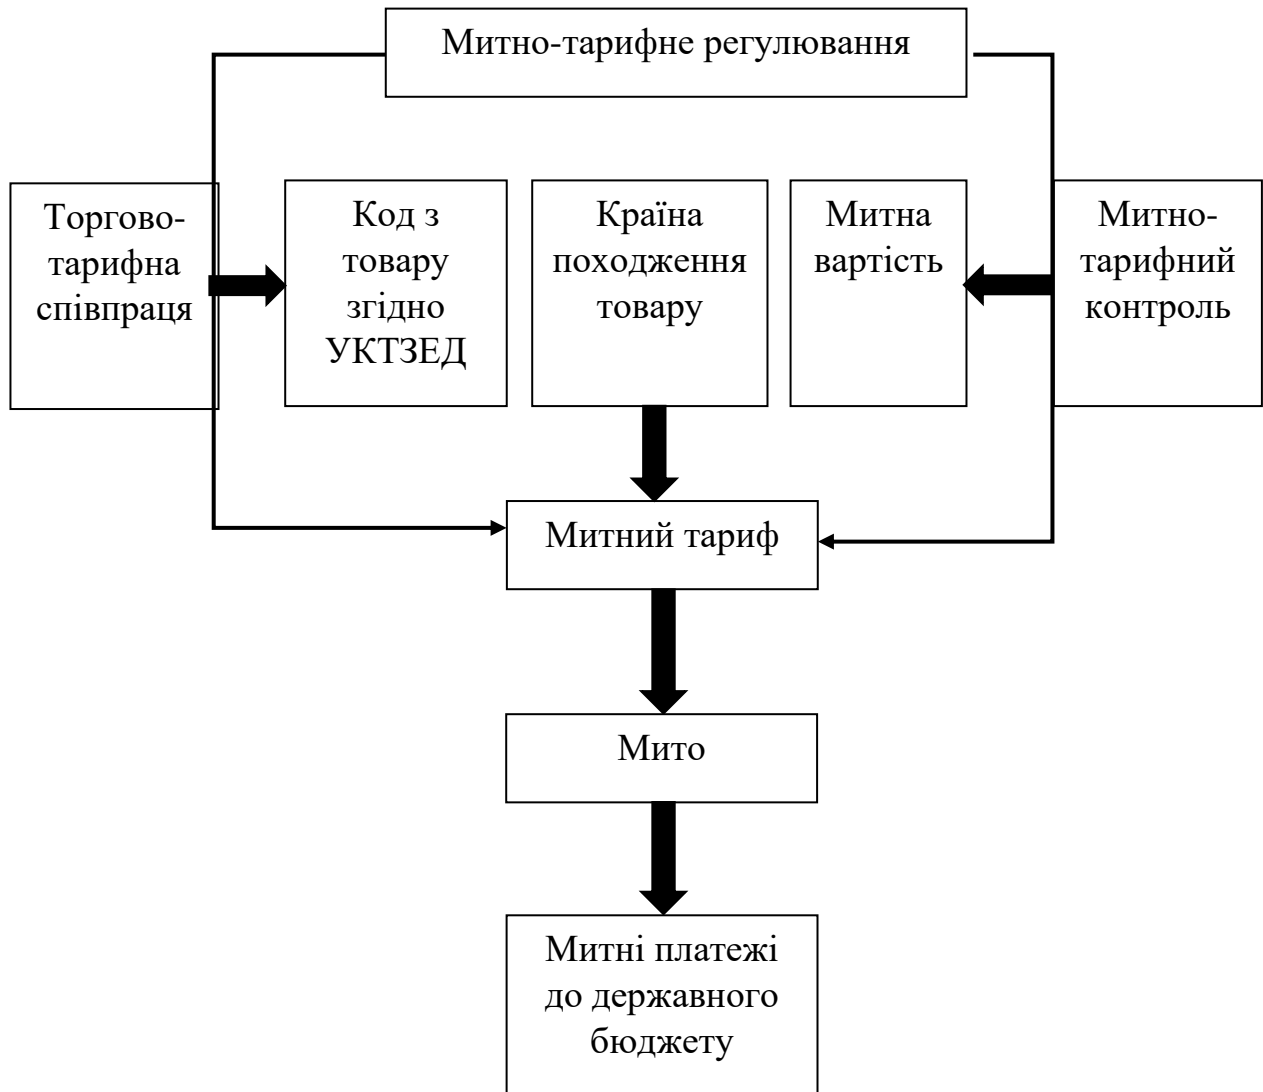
Митно-тарифне регулювання

Торговотарифна співпраця

Код з товару згідно УКТЗЕД

Країна походження товару

Митна вартість

Митнотарифний контроль

Митний тариф

Мито

Митні платежі до державного бюджету